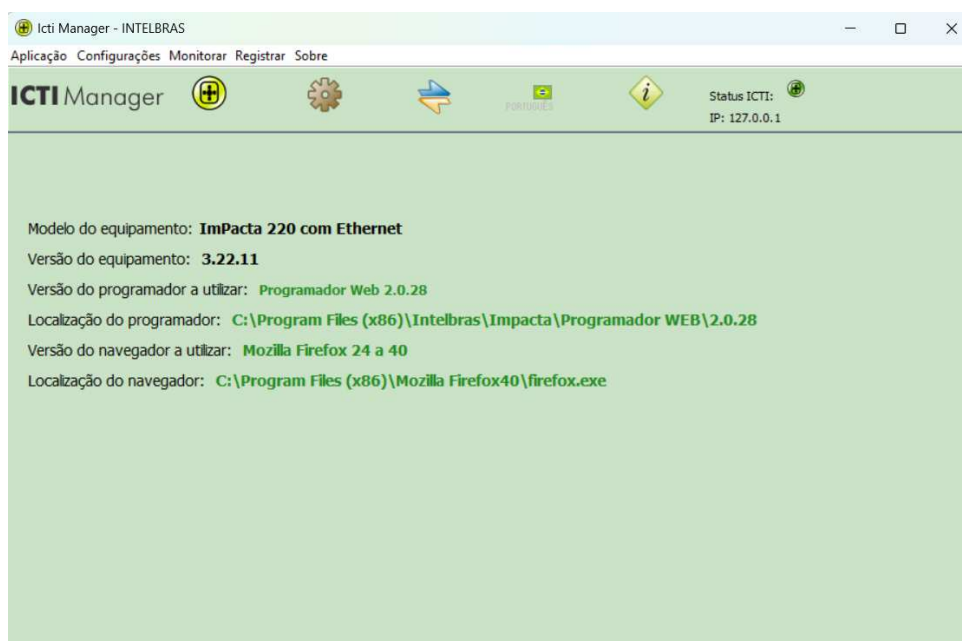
Icti Manager - INTELBRAS

Aplicação Configurações Monitorar Registrar Sobre

ICTI Manager

PORTUGUÊS

Status ICTI:
IP: 127.0.0.1

Modelo do equipamento: ImPacta 220 com Ethernet

Versão do equipamento: 3.22.11

Versão do programador a utilizar: Programador Web 2.0.28

Localização do programador: C:\Program Files (x86)\Intelbras\Impacta\Programador WEB\2.0.28

Versão do navegador a utilizar: Mozilla Firefox 24 a 40

Localização do navegador: C:\Program Files (x86)\Mozilla Firefox40\firefox.exe